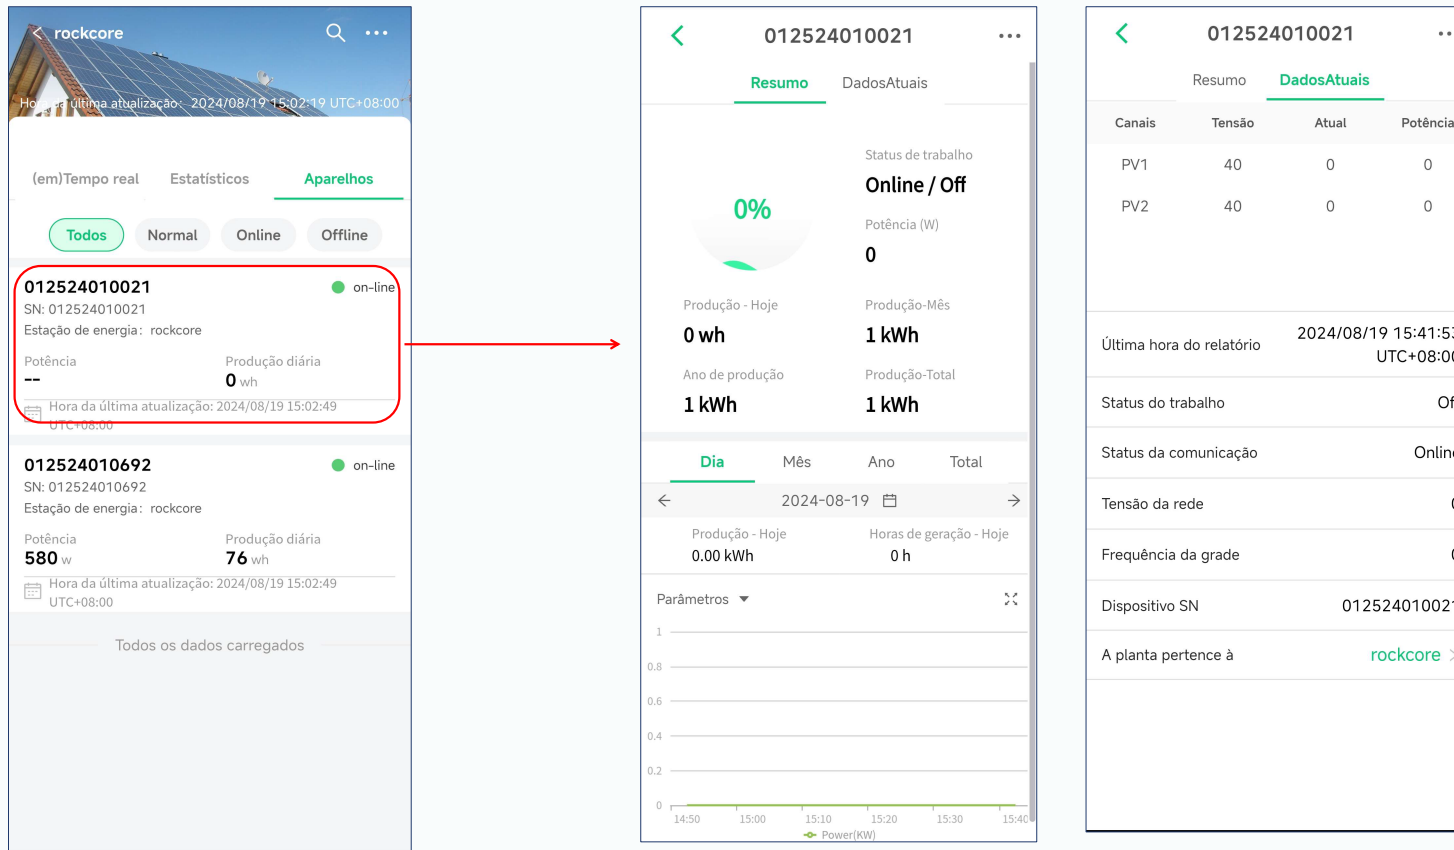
rockcore

Hora da última atualização: 2024/08/19 15:02:19 UTC+08:00

(em)Tempo real Estatísticos Aparelhos

Todos Normal Online Offline

012524010021 on-line
SN: 012524010021
Estação de energia: rockcore
Potência --
Produção diária 0 wh
Hora da última atualização: 2024/08/19 15:02:49 UTC+08:00

012524010692 on-line
SN: 012524010692
Estação de energia: rockcore
Potência 580 w
Produção diária 76 wh
Hora da última atualização: 2024/08/19 15:02:49 UTC+08:00

Todos os dados carregados

012524010021

Resumo DadosAtuais

0%

Status de trabalho
Online / Off
Potência (W)
0

Produção - Hoje
0 wh
Produção-Mês
1 kWh
Ano de produção
1 kWh
Produção-Total
1 kWh

Dia Mês Ano Total

2024-08-19

Produção - Hoje
0.00 kWh
Horas de geração - Hoje
0 h

Parâmetros

1
0.8
0.6
0.4
0.2
0
14:50 15:00 15:10 15:20 15:30 15:40
Power(KW)

012524010021

Resumo DadosAtuais

| Canais | Tensão | Atual | Potência |
|---|---|---|---|
| PV1 | 40 | 0 | 0 |
| PV2 | 40 | 0 | 0 |

Última hora do relatório 2024/08/19 15:41:5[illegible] UTC+08:0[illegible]
Status do trabalho Of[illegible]
Status da comunicação Onlin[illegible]
Tensão da rede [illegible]
Frequência da grade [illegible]
Dispositivo SN 01252401002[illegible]
A planta pertence à rockcore